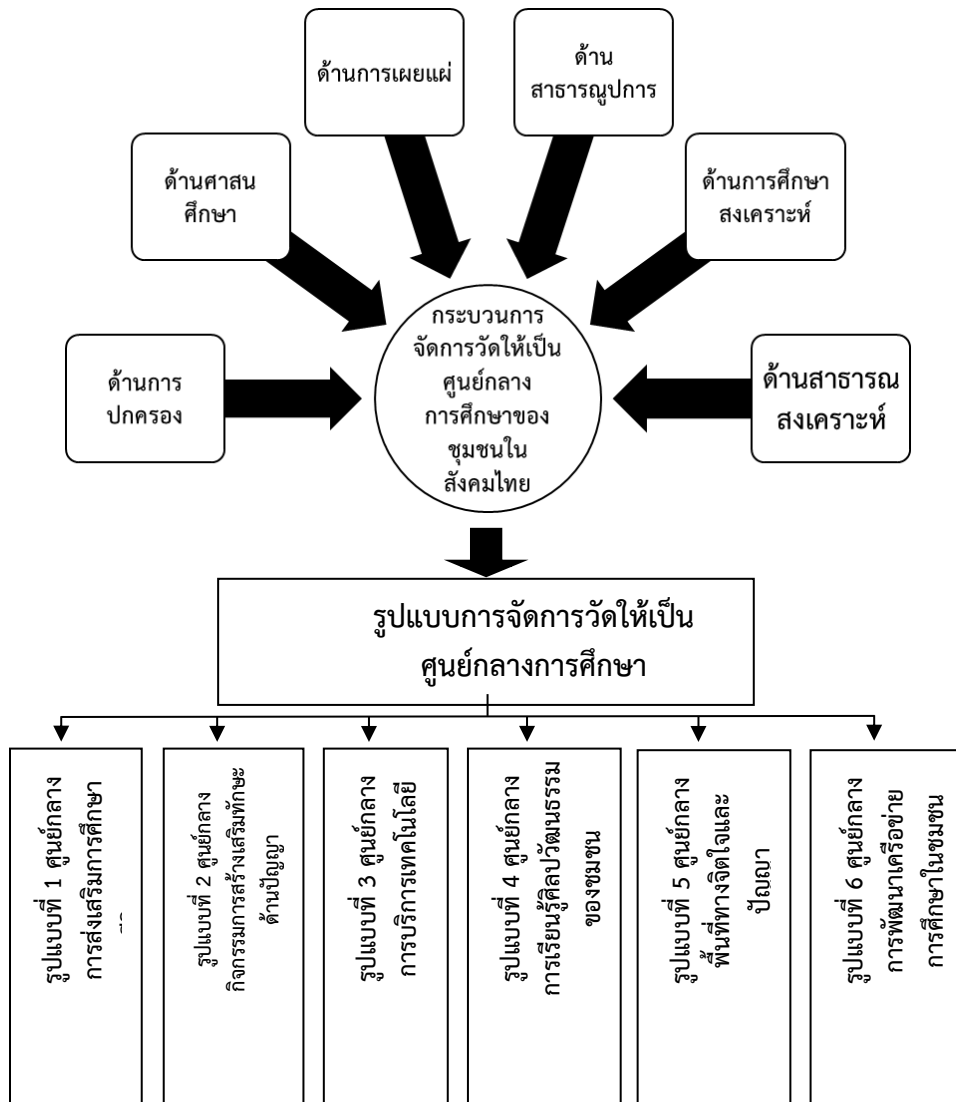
ด้านการเผยแผ่

ด้าน สาธารณูปการ

ด้านศาสน ศึกษา

ด้านการศึกษา สงเคราะห์

ด้านการ ปกครอง

กระบวนการ จัดการวัดให้เป็น ศูนย์กลาง การศึกษาของ ชุมชนใน สังคมไทย

ด้านสาธารณ สงเคราะห์

รูปแบบการจัดการวัดให้เป็น ศูนย์กลางการศึกษา

รูปแบบที่ 1 ศูนย์กลาง การส่งเสริมการศึกษา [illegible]

รูปแบบที่ 2 ศูนย์กลาง กิจกรรมการสร้างเสริมทักษะ ด้านปัญญา

รูปแบบที่ 3 ศูนย์กลาง การบริการเทคโนโลยี

รูปแบบที่ 4 ศูนย์กลาง การเรียนรู้ศิลปวัฒนธรรม ของชุมชน

รูปแบบที่ 5 ศูนย์กลาง พื้นที่ทางจิตใจและ ปัญญา

รูปแบบที่ 6 ศูนย์กลาง การพัฒนาเครือข่าย การศึกษาในชุมชน